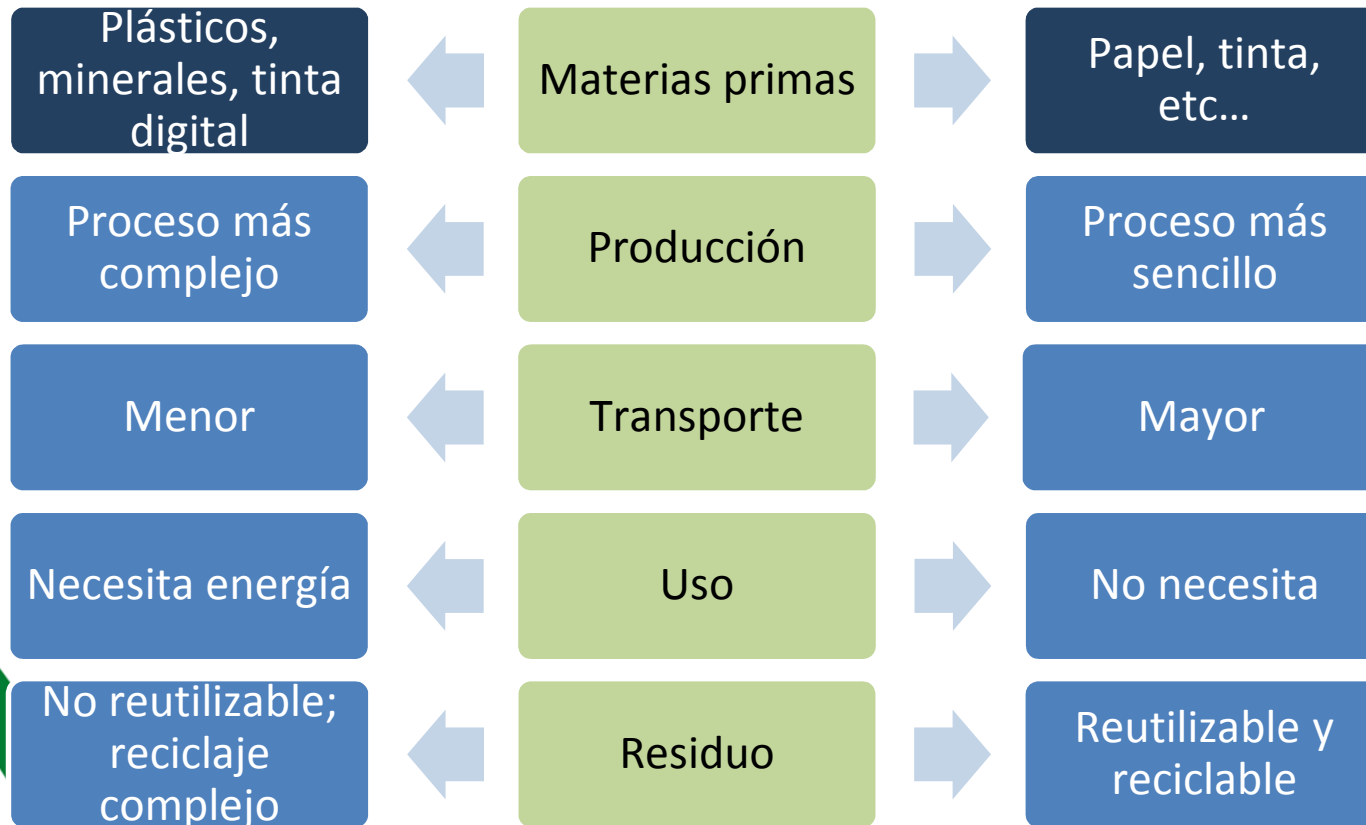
Plásticos, minerales, tinta digital

Materias primas

Papel, tinta, etc…

Proceso más complejo

Producción

Proceso más sencillo

Menor

Transporte

Mayor

Necesita energía

Uso

No necesita

No reutilizable; reciclaje complejo

Residuo

Reutilizable y reciclable